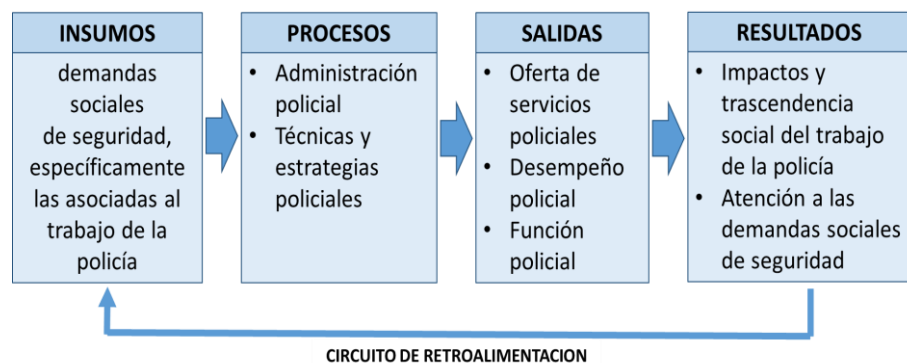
INSUMOS

demandas sociales de seguridad, específicamente las asociadas al trabajo de la policía

PROCESOS

• Administración policial
• Técnicas y estrategias policiales

SALIDAS

• Oferta de servicios policiales
• Desempeño policial
• Función policial

RESULTADOS

• Impactos y trascendencia social del trabajo de la policía
• Atención a las demandas sociales de seguridad

CIRCUITO DE RETROALIMENTACION